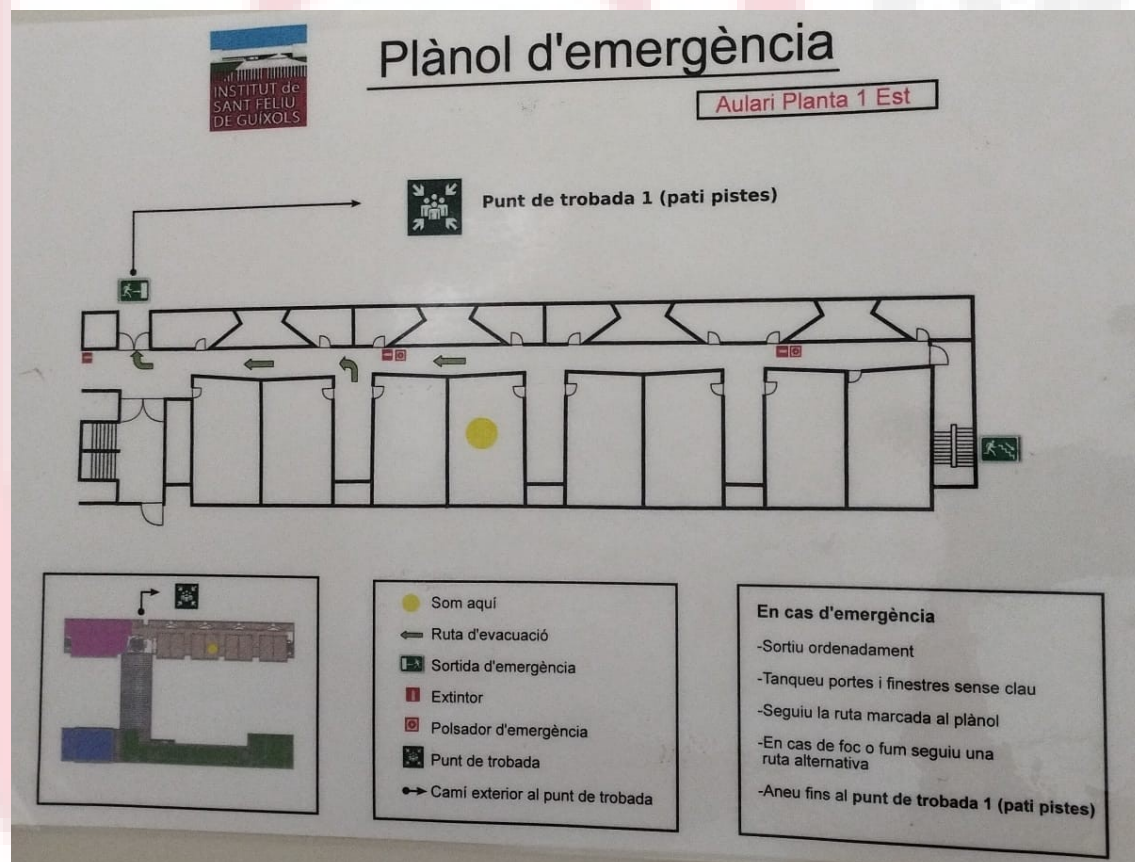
INSTITUT de SANT FELIU DE GUÍXOLS

Plànol d'emergència

Aulari Planta 1 Est

Punt de trobada 1 (pati pistes)

Som aquí
Ruta d'evacuació
Sortida d'emergència
Extintor
Polsador d'emergència
Punt de trobada
Camí exterior al punt de trobada

En cas d'emergència
-Sortiu ordenadament
-Tanqueu portes i finestres sense clau
-Seguiu la ruta marcada al plànol
-En cas de foc o fum seguiu una ruta alternativa
-Aneu fins al punt de trobada 1 (pati pistes)